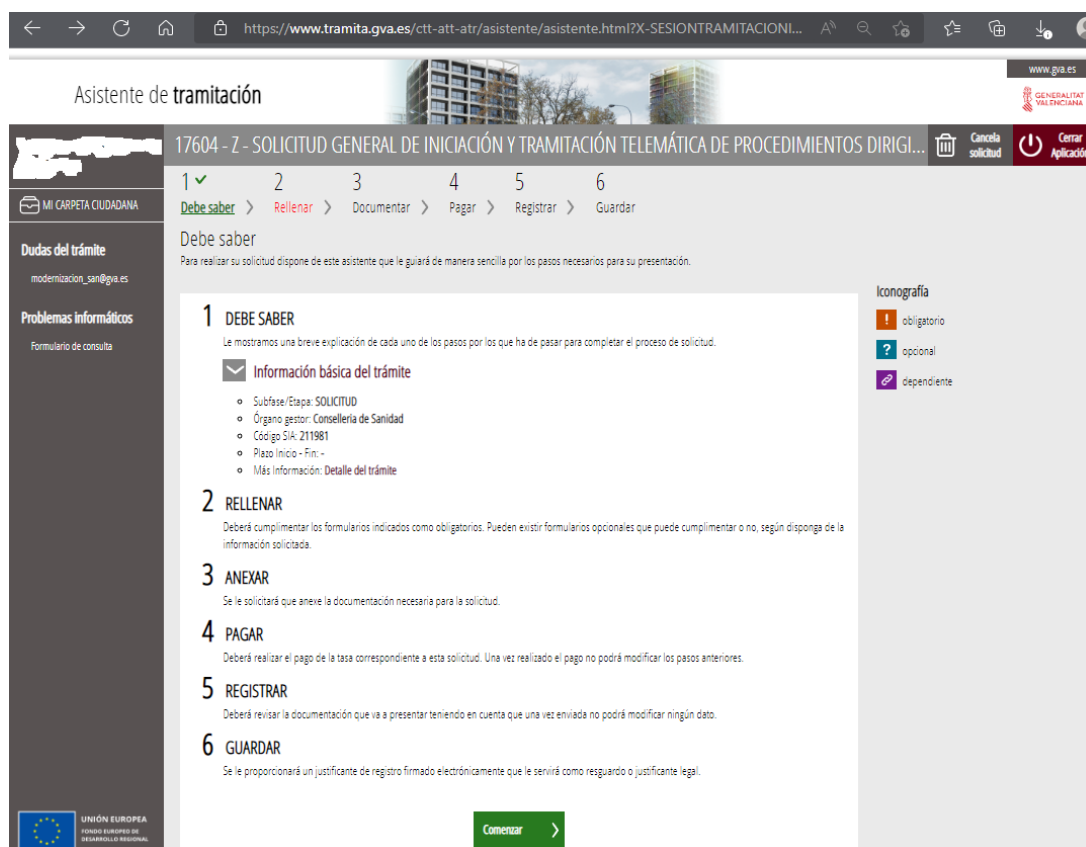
https://www.tramita.gva.es/ctt-att-atr/asistente/asistente.html?X-SESIONTRAMITACIONI...

Asistente de tramitación

www.gva.es

GENERALITAT VALENCIANA

17604 - Z - SOLICITUD GENERAL DE INICIACIÓN Y TRAMITACIÓN TELEMÁTICA DE PROCEDIMIENTOS DIRIGI...

Cancela solicitud

Cerrar Aplicación

MI CARPETA CIUDADANA

Dudas del trámite

modernizacion_san@gva.es

Problemas informáticos

Formulario de consulta

1 Debe saber
2 Rellenar
3 Documentar
4 Pagar
5 Registrar
6 Guardar

Debe saber

Para realizar su solicitud dispone de este asistente que le guiará de manera sencilla por los pasos necesarios para su presentación.

1 DEBE SABER

Le mostramos una breve explicación de cada uno de los pasos por los que ha de pasar para completar el proceso de solicitud.

Información básica del trámite

- Subfase/Etapa: SOLICITUD
- Órgano gestor: Conselleria de Sanidad
- Código SIA: 211981
- Plazo Inicio - Fin: -
- Más Información: Detalle del trámite

2 RELLENAR

Deberá cumplimentar los formularios indicados como obligatorios. Pueden existir formularios opcionales que puede cumplimentar o no, según disponga de la información solicitada.

3 ANEXAR

Se le solicitará que anexe la documentación necesaria para la solicitud.

4 PAGAR

Deberá realizar el pago de la tasa correspondiente a esta solicitud. Una vez realizado el pago no podrá modificar los pasos anteriores.

5 REGISTRAR

Deberá revisar la documentación que va a presentar teniendo en cuenta que una vez enviada no podrá modificar ningún dato.

6 GUARDAR

Se le proporcionará un justificante de registro firmado electrónicamente que le servirá como resguardo o justificante legal.

Comenzar

Iconografía

! obligatorio
? opcional
dependiente

UNIÓN EUROPEA
FONDO EUROPEO DE DESARROLLO REGIONAL